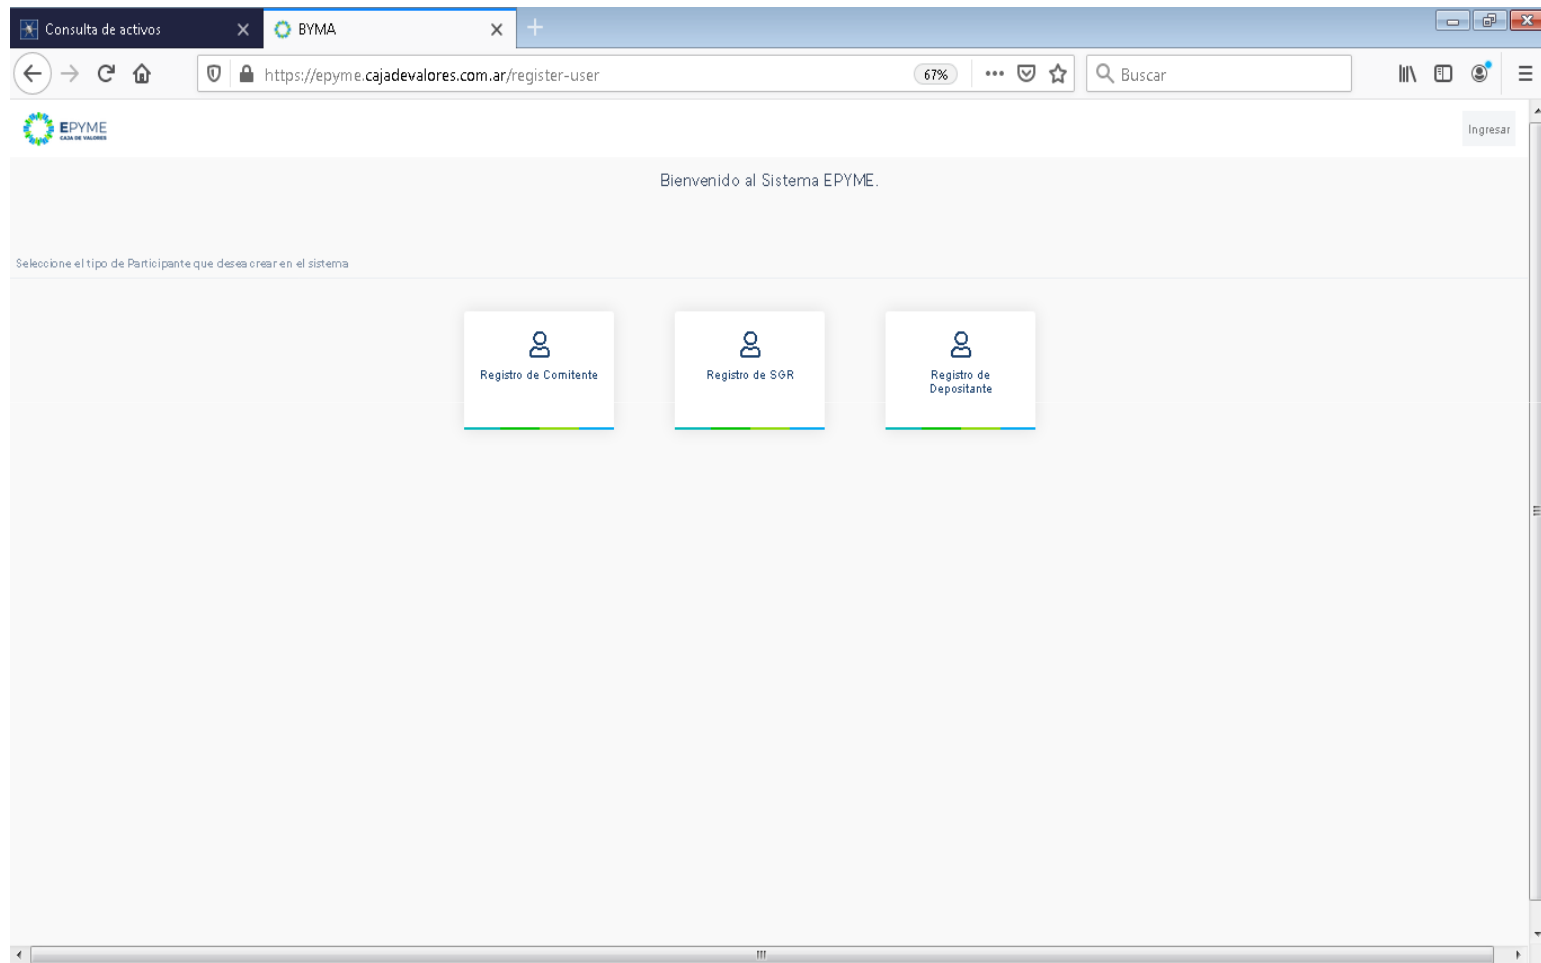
Consulta de activos

BYMA

https://epyme.cajadevalores.com.ar/register-user

67%

Buscar

EPYME
CAJA DE VALORES

Ingresar

Bienvenido al Sistema EPYME.

Seleccione el tipo de Participante que desea crear en el sistema

Registro de Comitente

Registro de SGR

Registro de Depositante